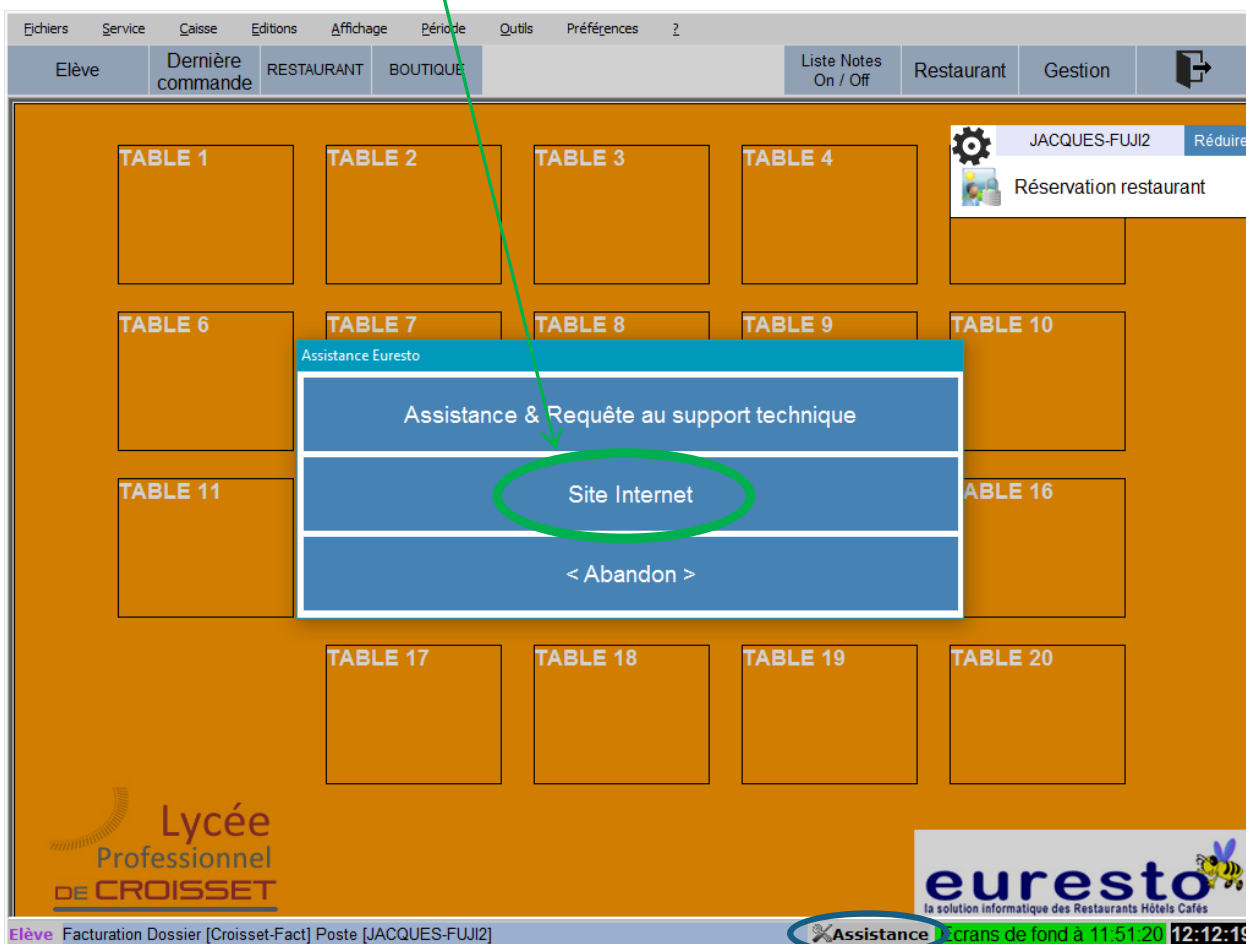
Fichiers Service Caisse Editions Affichage Période Outils Préférences ?

Elève
Dernière commande
RESTAURANT
BOUTIQUE
Liste Notes On / Off
Restaurant
Gestion

JACQUES-FUJI2
Réduire
Réservation restaurant

TABLE 1
TABLE 2
TABLE 3
TABLE 4
TABLE 6
TABLE 7
TABLE 8
TABLE 9
TABLE 10
TABLE 11
ABLE 16
TABLE 17
TABLE 18
TABLE 19
TABLE 20

Assistance Euresto
Assistance & Requête au support technique
Site Internet
< Abandon >

Lycée Professionnel DE CROISSET

euresto
la solution informatique des Restaurants Hôtels Cafés

Elève Facturation Dossier [Croisset-Fact] Poste [JACQUES-FUJI2]
Assistance
Ecrans de fond à 11:51:20
12:12:19